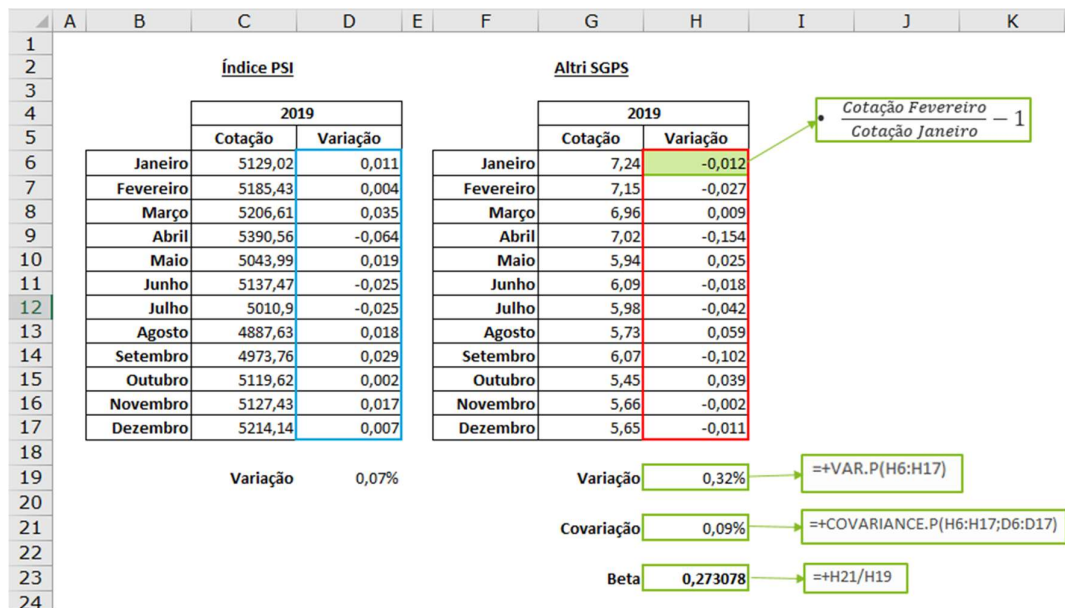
| | A | B | C | D | E | F | G | H | I | J | K |
|---|---|---|---|---|---|---|---|---|---|---|---|
| 1 | | | | | | | | | | | |
| 2 | | | Índice PSI | | | | Altri SGPS | | | | |
| 3 | | | | | | | | | | | |
| 4 | | | 2019 | | | | 2019 | | | | |
| 5 | | | Cotação | Variação | | | Cotação | Variação | | | |
| 6 | | Janeiro | 5129,02 | 0,011 | | Janeiro | 7,24 | -0,012 | | | |
| 7 | | Fevereiro | 5185,43 | 0,004 | | Fevereiro | 7,15 | -0,027 | | | |
| 8 | | Março | 5206,61 | 0,035 | | Março | 6,96 | 0,009 | | | |
| 9 | | Abril | 5390,56 | -0,064 | | Abril | 7,02 | -0,154 | | | |
| 10 | | Maio | 5043,99 | 0,019 | | Maio | 5,94 | 0,025 | | | |
| 11 | | Junho | 5137,47 | -0,025 | | Junho | 6,09 | -0,018 | | | |
| 12 | | Julho | 5010,9 | -0,025 | | Julho | 5,98 | -0,042 | | | |
| 13 | | Agosto | 4887,63 | 0,018 | | Agosto | 5,73 | 0,059 | | | |
| 14 | | Setembro | 4973,76 | 0,029 | | Setembro | 6,07 | -0,102 | | | |
| 15 | | Outubro | 5119,62 | 0,002 | | Outubro | 5,45 | 0,039 | | | |
| 16 | | Novembro | 5127,43 | 0,017 | | Novembro | 5,66 | -0,002 | | | |
| 17 | | Dezembro | 5214,14 | 0,007 | | Dezembro | 5,65 | -0,011 | | | |
| 18 | | | | | | | | | | | |
| 19 | | | Variação | 0,07% | | | Variação | 0,32% | | | |
| 20 | | | | | | | | | | | |
| 21 | | | | | | | Covariação | 0,09% | | | |
| 22 | | | | | | | | | | | |
| 23 | | | | | | | Beta | 0,273078 | | | |
| 24 | | | | | | | | | | | |

• $\frac{Cotação\ Fevereiro}{Cotação\ Janeiro} - 1$

=+VAR.P(H6:H17)

=+COVARIANCE.P(H6:H17;D6:D17)

=+H21/H19